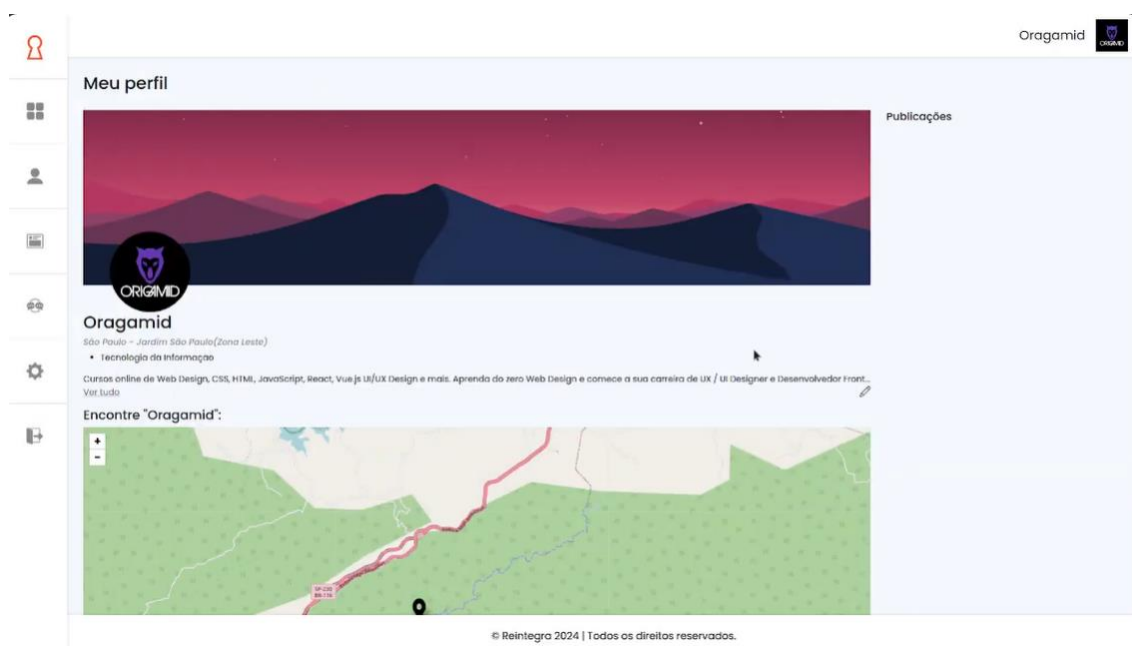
Oragamid

ORIGAMID

Meu perfil

Publicações

ORIGAMID

Oragamid

São Paulo - Jardim São Paulo(Zona Leste)

• Tecnologia da Informação

Cursos online de Web Design, CSS, HTML, JavaScript, React, Vue.js UI/UX Design e mais. Aprenda do zero Web Design e comece a sua carreira de UX / UI Designer e Desenvolvedor Front...

Ver tudo

Encontre "Oragamid":

+
-

© Reintegra 2024 | Todos os direitos reservados.